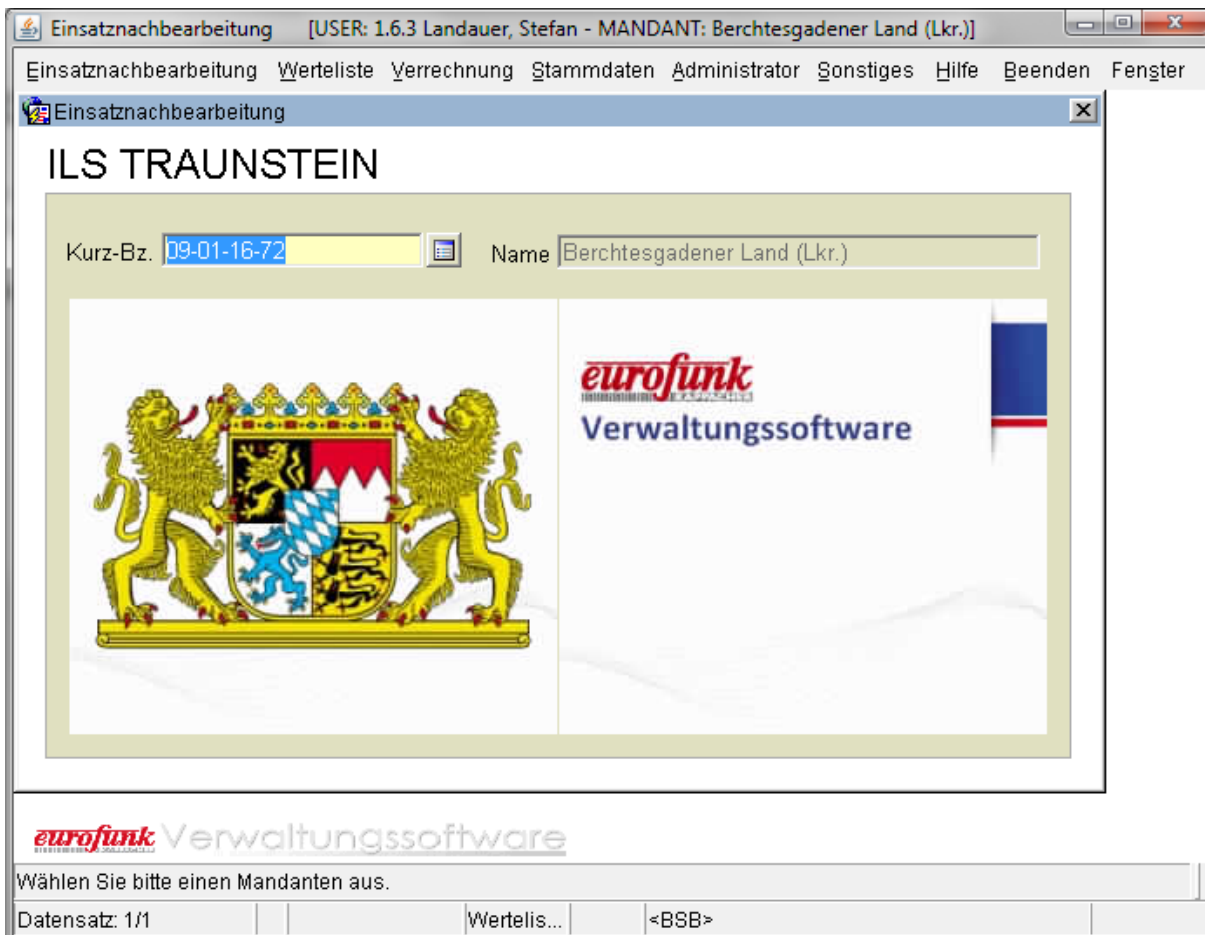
Einsatznachbearbeitung [USER: 1.6.3 Landauer, Stefan - MANDANT: Berchtesgadener Land (Lkr.)]

Einsatznachbearbeitung Werteliste Verrechnung Stammdaten Administrator Sonstiges Hilfe Beenden Fenster

Einsatznachbearbeitung

ILS TRAUNSTEIN

Kurz-Bz. 09-01-16-72 Name Berchtesgadener Land (Lkr.)

eurofunk
KAPPACHER
Verwaltungssoftware

eurofunk Verwaltungssoftware

Wählen Sie bitte einen Mandanten aus.

Datensatz: 1/1 | Wertelis... | <BSB>